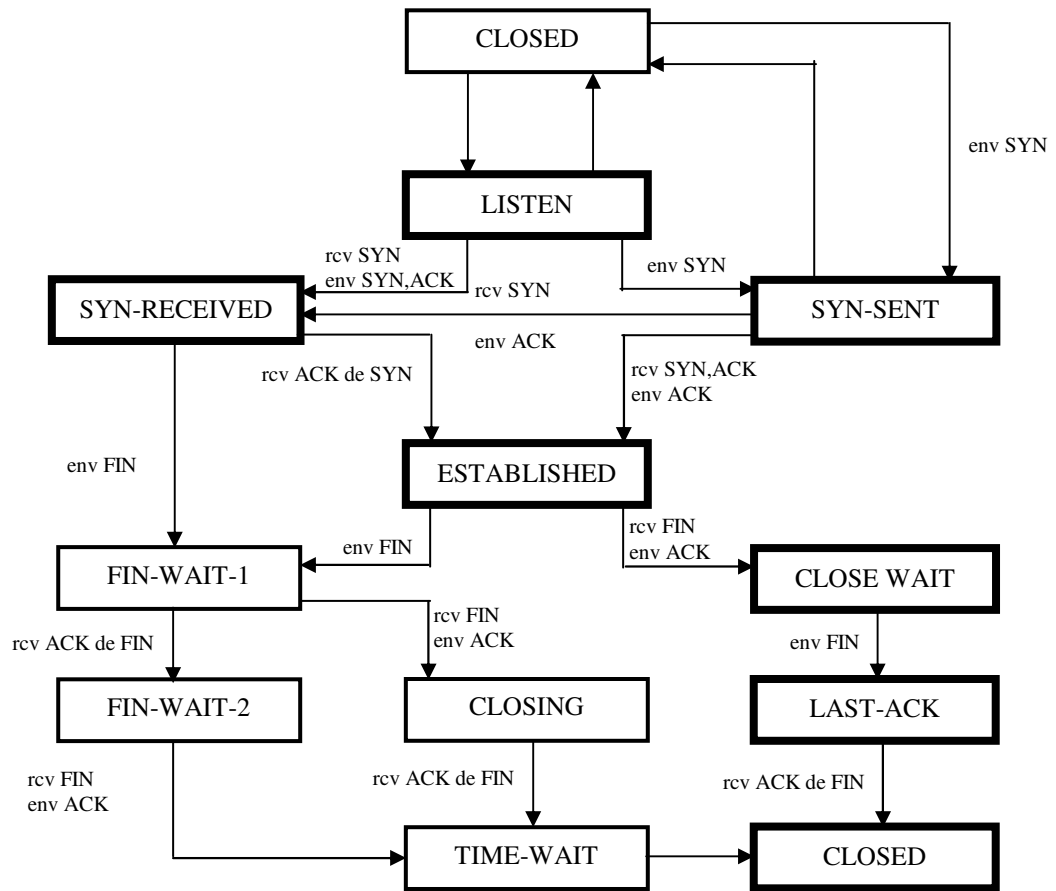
CLOSED

env SYN

LISTEN

rcv SYN
env SYN,ACK

rcv SYN

env SYN

SYN-RECEIVED

SYN-SENT

env ACK

rcv ACK de SYN

rcv SYN,ACK
env ACK

env FIN

ESTABLISHED

env FIN

rcv FIN
env ACK

FIN-WAIT-1

CLOSE WAIT

rcv FIN
env ACK

rcv ACK de FIN

env FIN

FIN-WAIT-2

CLOSING

LAST-ACK

rcv FIN
env ACK

rcv ACK de FIN

rcv ACK de FIN

TIME-WAIT

CLOSED